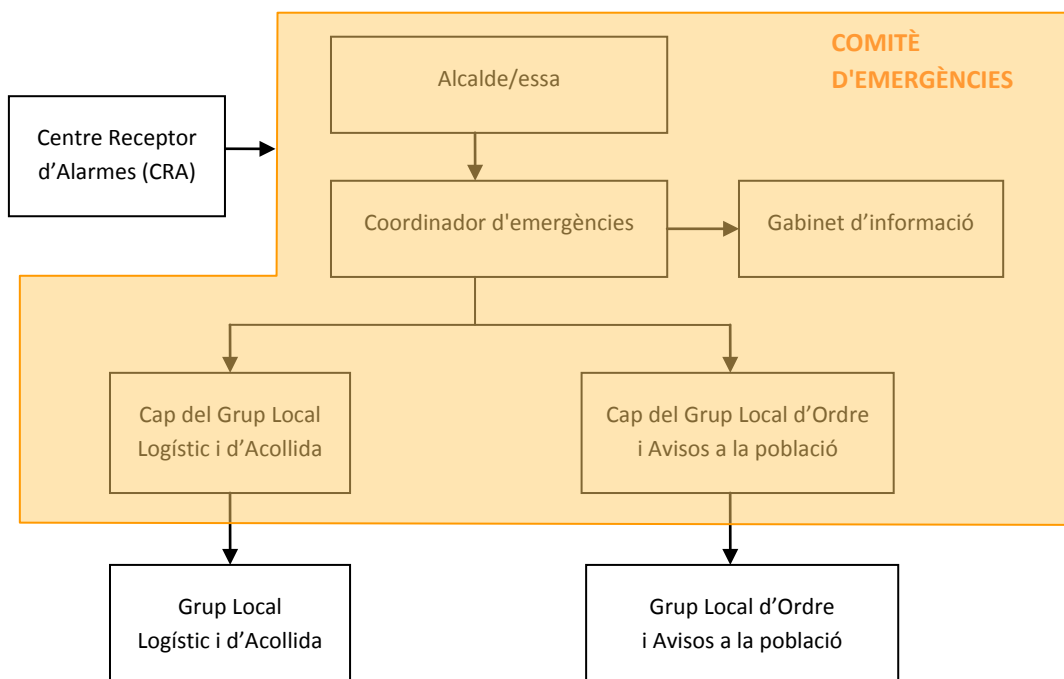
COMITÈ D'EMERGÈNCIES

Centre Receptor d’Alarmes (CRA)

Alcalde/essa

Coordinador d'emergències

Gabinet d’informació

Cap del Grup Local Logístic i d’Acollida

Cap del Grup Local d’Ordre i Avisos a la població

Grup Local Logístic i d’Acollida

Grup Local d’Ordre i Avisos a la població